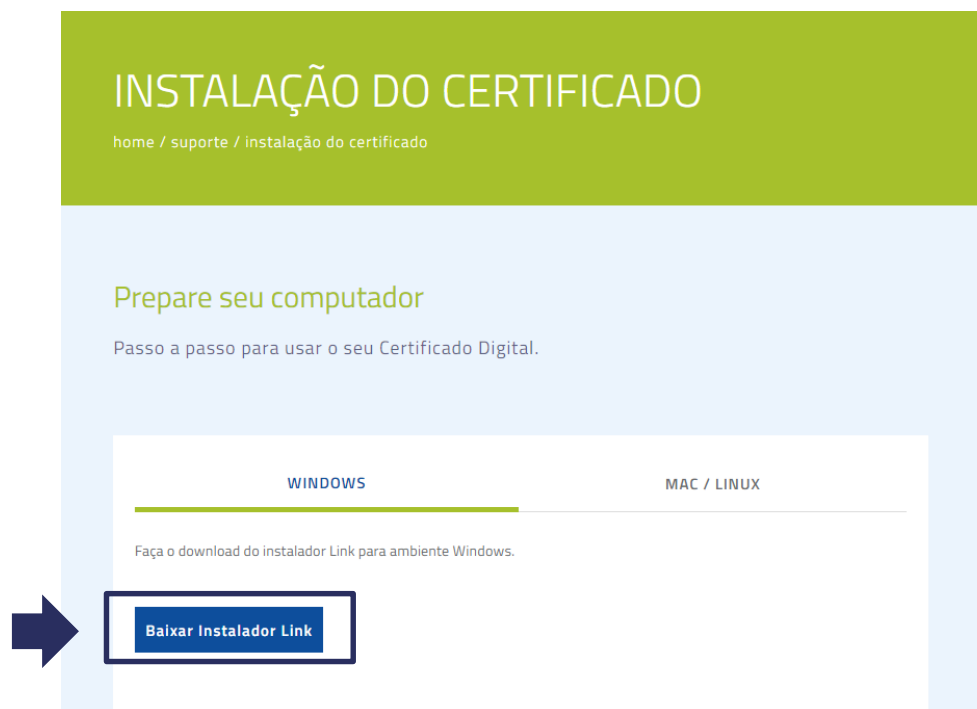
INSTALAÇÃO DO CERTIFICADO

home / suporte / instalação do certificado

Prepare seu computador

Passo a passo para usar o seu Certificado Digital.

WINDOWS

MAC / LINUX

Faça o download do instalador Link para ambiente Windows.

Baixar Instalador Link